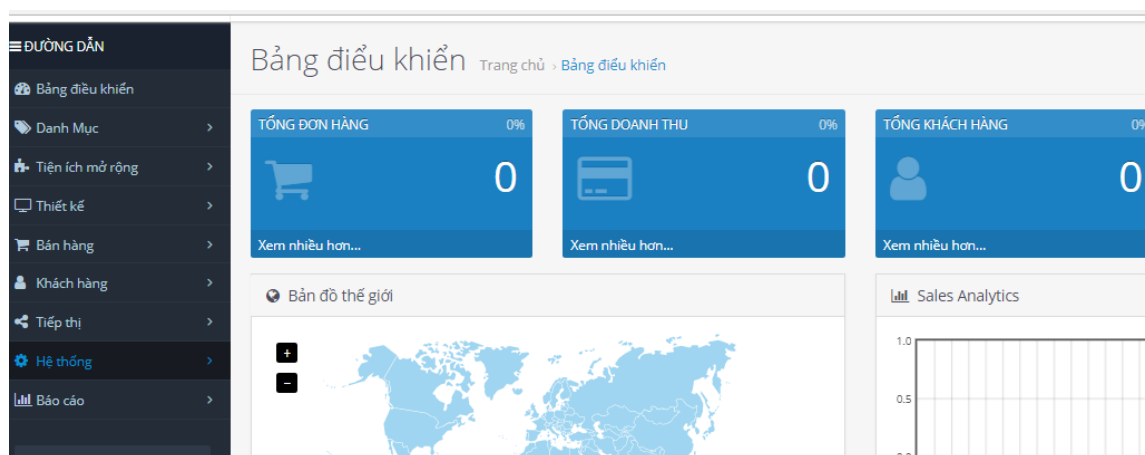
ĐƯỜNG DẪN

Bảng điều khiển

Danh Mục

Tiện ích mở rộng

Thiết kế

Bán hàng

Khách hàng

Tiếp thị

Hệ thống

Báo cáo

Bảng điều khiển Trang chủ › Bảng điều khiển

TỔNG ĐƠN HÀNG 0%
0
Xem nhiều hơn...

TỔNG DOANH THU 0%
0
Xem nhiều hơn...

TỔNG KHÁCH HÀNG 0%
0
Xem nhiều hơn...

Bản đồ thế giới

+
−

Sales Analytics

1.0
0.5